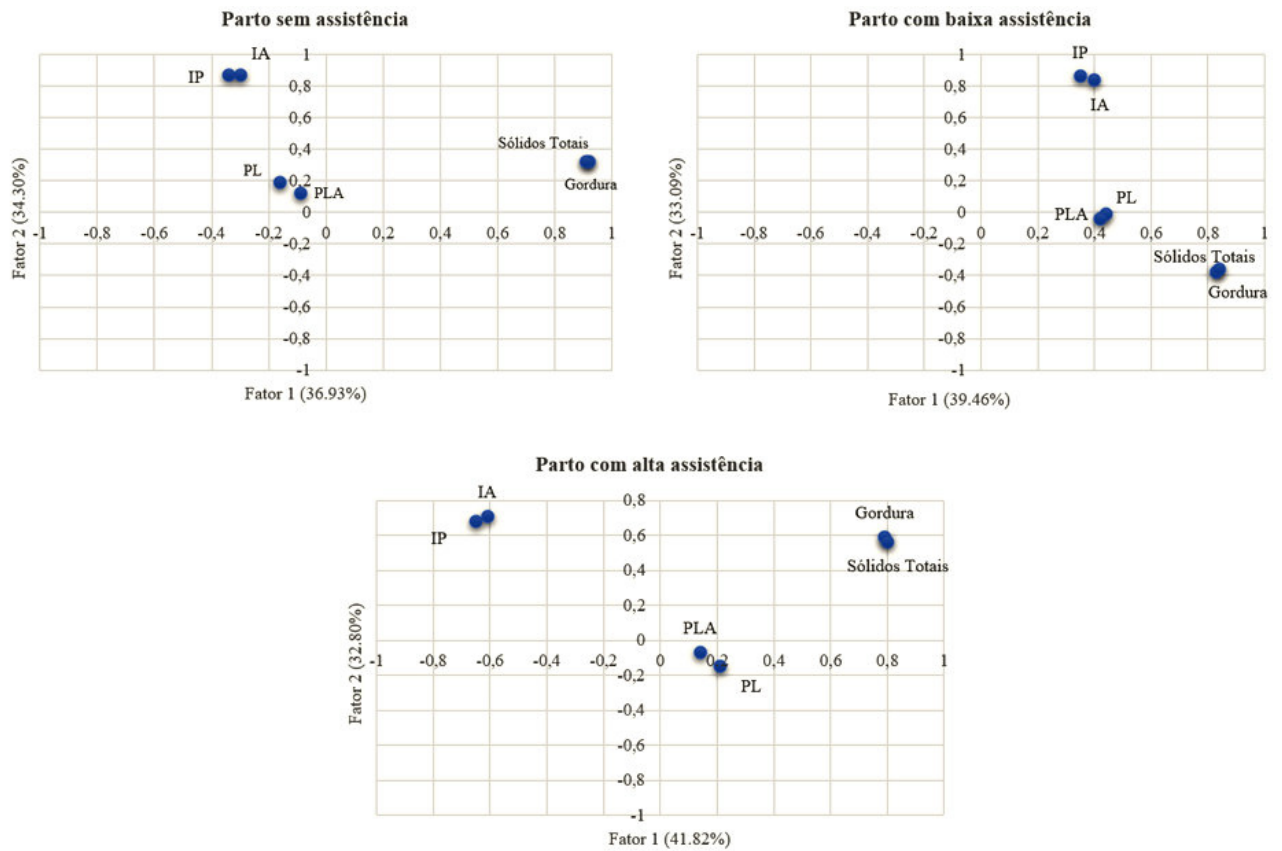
Parto sem assistência

IA
IP
1
0,8
0,6
0,4
Sólidos Totais
PL
0,2
PLA
Gordura
0
-1 -0,8 -0,6 -0,4 -0,2 0 0,2 0,4 0,6 0,8 1
-0,2
-0,4
-0,6
-0,8
-1
Fator 2 (34.30%)
Fator 1 (36.93%)

Parto com baixa assistência

IP
1
0,8
IA
0,6
0,4
0,2
PL
0
PLA
-1 -0,8 -0,6 -0,4 -0,2 0 0,2 0,4 0,6 0,8 1
-0,2
Sólidos Totais
-0,4
Gordura
-0,6
-0,8
-1
Fator 2 (33.09%)
Fator 1 (39.46%)

Parto com alta assistência

IA
0,8
Gordura
IP
0,6
0,4
Sólidos Totais
0,2
PLA
0
-1 -0,8 -0,6 -0,4 -0,2 0 0,2 0,4 0,6 0,8 1
-0,2
PL
-0,4
-0,6
-0,8
-1
Fator 2 (32.80%)
Fator 1 (41.82%)